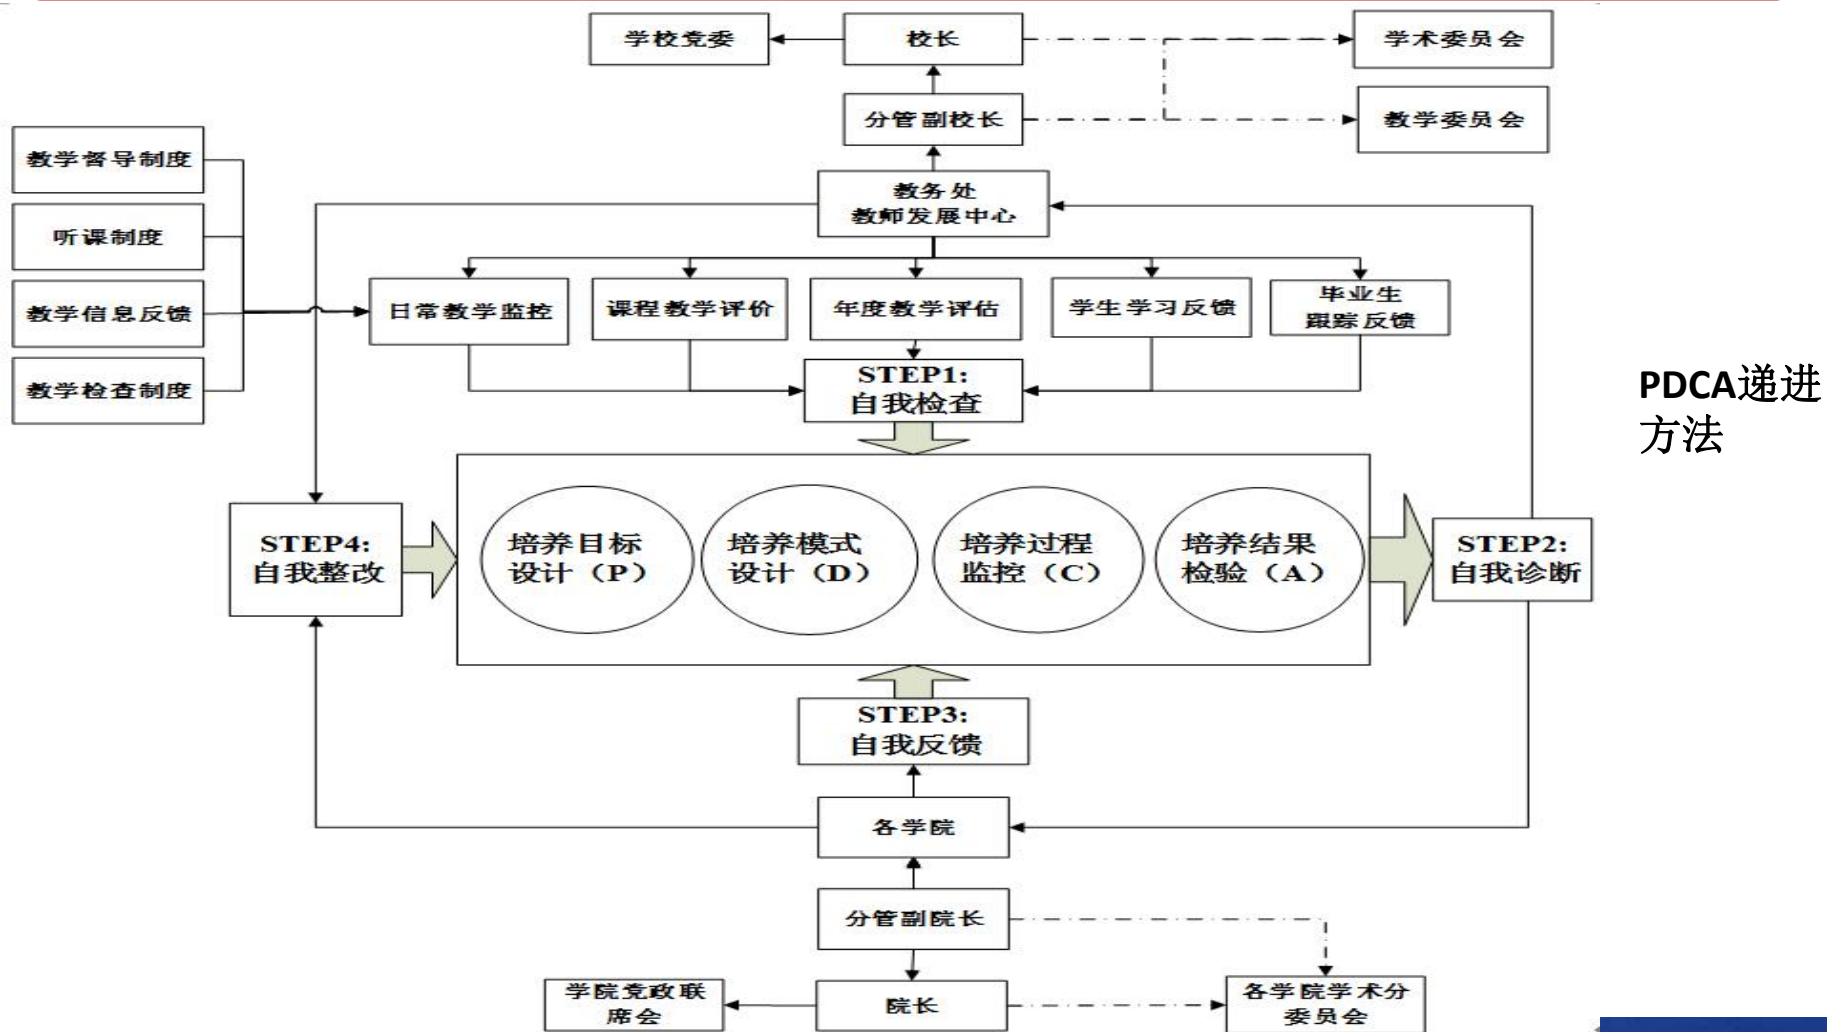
学校党委

校长

学术委员会

分管副校长

教学委员会

教学督导制度

听课制度

教学信息反馈

教学检查制度

教务处
教师发展中心

日常教学监控

课程教学评价

年度教学评估

学生学习反馈

毕业生
跟踪反馈

STEP1:
自我检查

PDCA递进方法

STEP4:
自我整改

培养目标
设计（P）

培养模式
设计（D）

培养过程
监控（C）

培养结果
检验（A）

STEP2:
自我诊断

STEP3:
自我反馈

各学院

分管副院长

学院党政联席会

院长

各学院学术分委员会